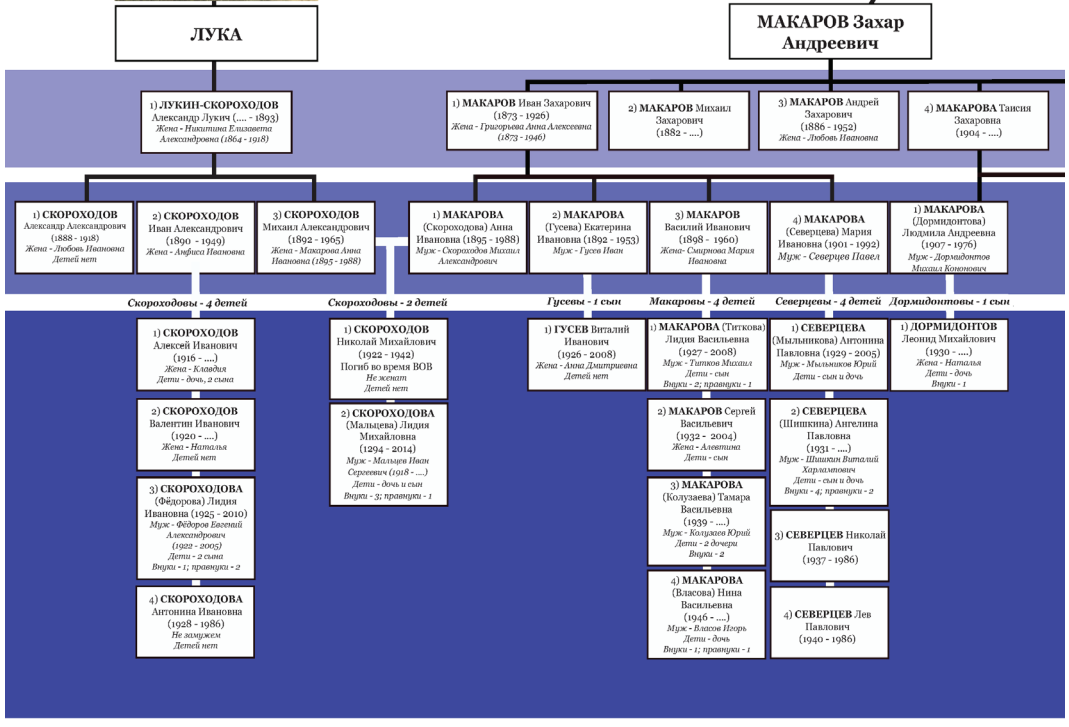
ЛУКА

МАКАРОВ Захар Андреевич

1) ЛУКИН-СКОРОХОДОВ Александр Лукич (.... - 1893) Жена - Никитина Елизавета Александровна (1864 - 1918)

1) МАКАРОВ Иван Захарович (1873 - 1926) Жена - Григорьева Анна Алексеевна (1873 - 1946)

2) МАКАРОВ Михаил Захарович (1882 - ....)

3) МАКАРОВ Андрей Захарович (1886 - 1952) Жена - Любовь Ивановна

4) МАКАРОВА Таисия Захаровна (1904 - ....)

1) СКОРОХОДОВ Александр Александрович (1888 - 1918) Жена - Любовь Ивановна Детей нет

2) СКОРОХОДОВ Иван Александрович (1890 - 1949) Жена - Анфиса Ивановна

3) СКОРОХОДОВ Михаил Александрович (1892 - 1965) Жена - Макарова Анна Ивановна (1895 - 1988)

1) МАКАРОВА (Скороходова) Анна Ивановна (1895 - 1988) Муж - Скороходов Михаил Александрович

2) МАКАРОВА (Гусева) Екатерина Ивановна (1892 - 1953) Муж - Гусев Иван

3) МАКАРОВ Василий Иванович (1898 - 1960) Жена - Смирнова Мария Ивановна

4) МАКАРОВА (Северцева) Мария Ивановна (1901 - 1992) Муж - Северцев Павел

1) МАКАРОВА (Дормидонтова) Людмила Андреевна (1907 - 1976) Муж - Дормидонтов Михаил Кононович

Скороходовы - 4 детей

Скороходовы - 2 детей

Гусевы - 1 сын

Макаровы - 4 детей

Северцевы - 4 детей

Дормидонтовы - 1 сын

1) СКОРОХОДОВ Алексей Иванович (1916 - ....) Жена - Клавдия Дети - дочь, 2 сына

2) СКОРОХОДОВ Валентин Иванович (1920 - ....) Жена - Наталья Детей нет

3) СКОРОХОДОВА (Фёдорова) Лидия Ивановна (1925 - 2010) Муж - Фёдоров Евгений Александрович (1922 - 2005) Дети - 2 сына Внуки - 1; правнуки - 2

4) СКОРОХОДОВА Антонина Ивановна (1928 - 1986) Не замужем Детей нет

1) СКОРОХОДОВ Николай Михайлович (1922 - 1942) Погиб во время ВОВ Не женат Детей нет

2) СКОРОХОДОВА (Мальцева) Лидия Михайловна (1294 - 2014) Муж - Мальцев Иван Сергеевич (1918 - ....) Дети - дочь и сын Внуки - 3; правнуки - 1

1) ГУСЕВ Виталий Иванович (1926 - 2008) Жена - Анна Дмитриевна Детей нет

1) МАКАРОВА (Титкова) Лидия Васильевна (1927 - 2008) Муж - Титков Михаил Дети - сын Внуки - 2; правнуки - 1

2) МАКАРОВ Сергей Васильевич (1932 - 2004) Жена - Алевтина Дети - сын

3) МАКАРОВА (Колузаева) Тамара Васильевна (1939 - ....) Муж - Колузаев Юрий Дети - 2 дочери Внуки - 2

4) МАКАРОВА (Власова) Нина Васильевна (1946 - ....) Муж - Власов Игорь Дети - дочь Внуки - 1; правнуки - 1

1) СЕВЕРЦЕВА (Мыльникова) Антонина Павловна (1929 - 2005) Муж - Мыльников Юрий Дети - сын и дочь

2) СЕВЕРЦЕВА (Шишкина) Ангелина Павловна (1931 - ....) Муж - Шишкин Виталий Харлампович Дети - сын и дочь Внуки - 4; правнуки - 2

3) СЕВЕРЦЕВ Николай Павлович (1937 - 1986)

4) СЕВЕРЦЕВ Лев Павлович (1940 - 1986)

1) ДОРМИДОНТОВ Леонид Михайлович (1930 - ....) Жена - Наталья Дети - дочь Внуки - 1